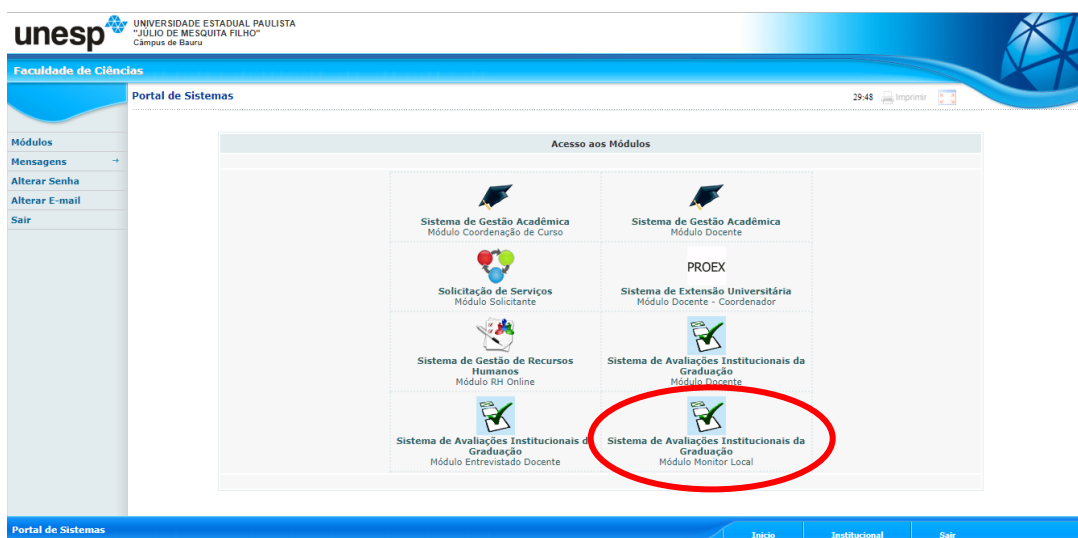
unesp UNIVERSIDADE ESTADUAL PAULISTA "JÚLIO DE MESQUITA FILHO" Câmpus de Bauru

Faculdade de Ciências

Portal de Sistemas

29:48 Imprimir

Módulos
Mensagens →
Alterar Senha
Alterar E-mail
Sair

Acesso aos Módulos

Sistema de Gestão Acadêmica
Módulo Coordenação de Curso

Sistema de Gestão Acadêmica
Módulo Docente

Solicitação de Serviços
Módulo Solicitante

PROEX
Sistema de Extensão Universitária
Módulo Docente - Coordenador

Sistema de Gestão de Recursos Humanos
Módulo RH Online

Sistema de Avaliações Institucionais da Graduação
Módulo Docente

Sistema de Avaliações Institucionais da Graduação
Módulo Entrevistado Docente

Sistema de Avaliações Institucionais da Graduação
Módulo Monitor Local

Portal de Sistemas

Início Institucional Sair